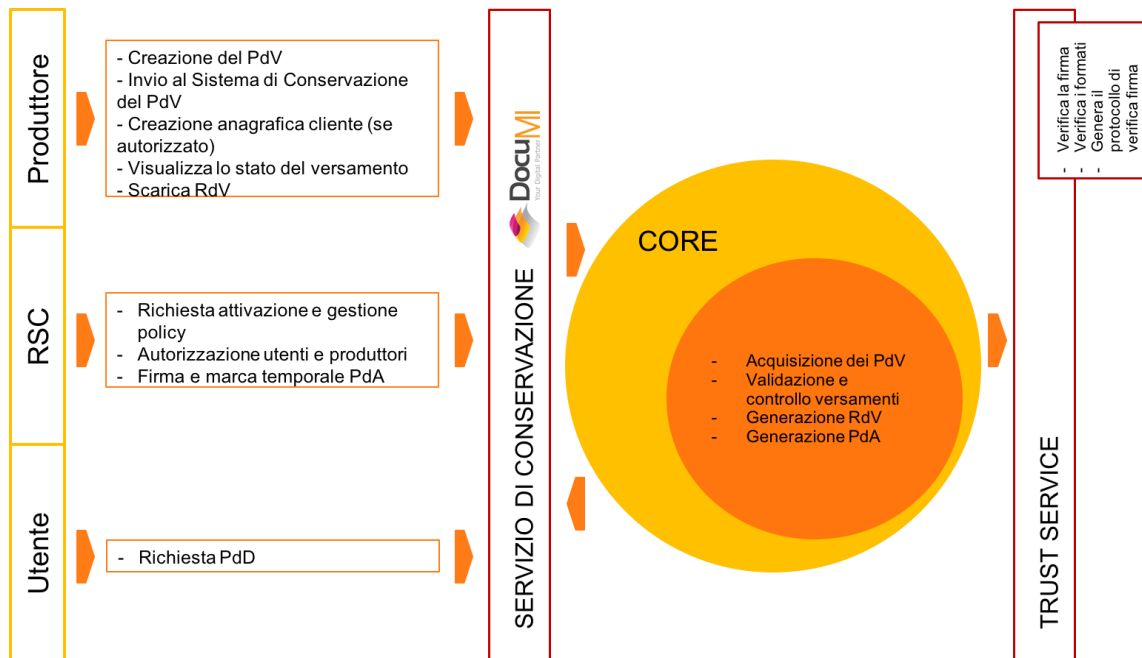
Produttore

- Creazione del PdV
- Invio al Sistema di Conservazione del PdV
- Creazione anagrafica cliente (se autorizzato)
- Visualizza lo stato del versamento
- Scarica RdV

RSC

- Richiesta attivazione e gestione policy
- Autorizzazione utenti e produttori
- Firma e marca temporale PdA

Utente

- Richiesta PdD

SERVIZIO DI CONSERVAZIONE

DocuMI
Your Digital Partner

CORE

- Acquisizione dei PdV
- Validazione e controllo versamenti
- Generazione RdV
- Generazione PdA

TRUST SERVICE

- Verifica la firma
- Verifica i formati
- Genera il protocollo di verifica firma